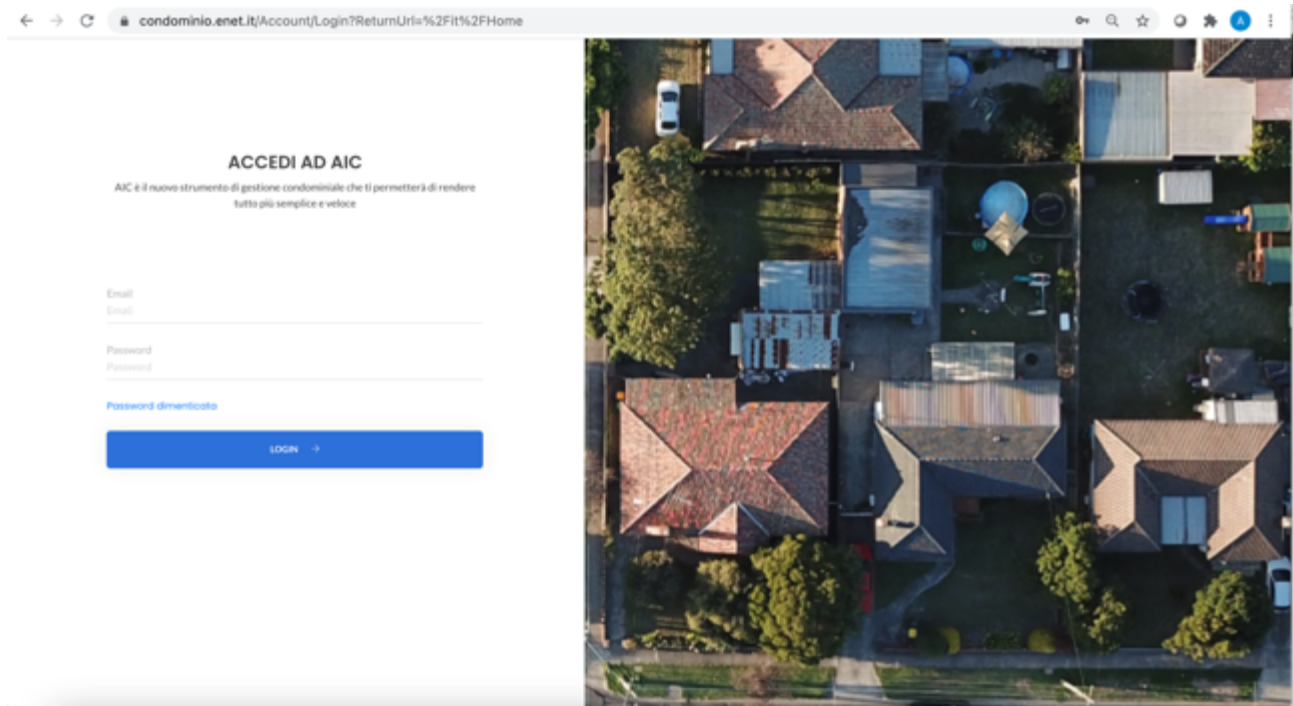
condominio.enet.it/Account/Login?ReturnUrl=%2Fit%2FHome

A

ACCEDI AD AIC

AIC è il nuovo strumento di gestione condominiale che ti permetterà di rendere tutto più semplice e veloce

Email
Email

Password
Password

Password dimenticata

LOGIN →